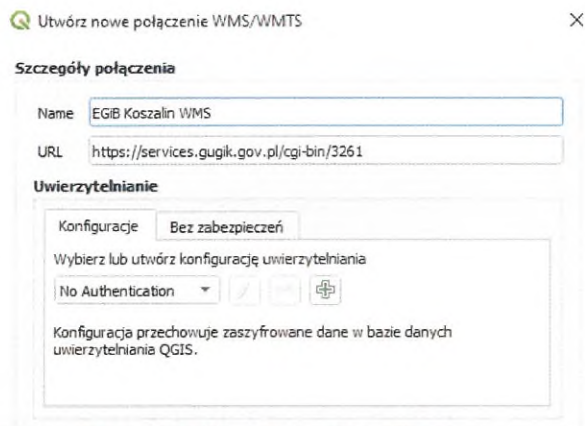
Utwórz nowe połączenie WMS/WMTS

×

Szczegóły połączenia

Name EGiB Koszalin WMS

URL https://services.gugik.gov.pl/cgi-bin/3261

Uwierzytelnianie

Konfiguracje Bez zabezpieczeń

Wybierz lub utwórz konfigurację uwierzytelniania

No Authentication

Konfiguracja przechowuje zaszyfrowane dane w bazie danych uwierzytelniania QGIS.